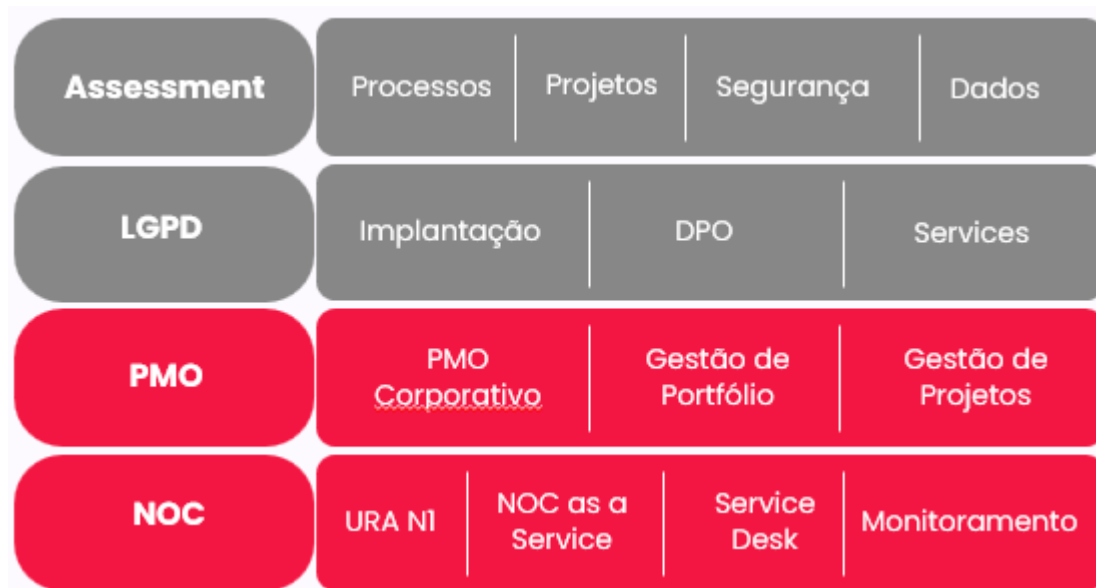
| Assessment | Processos | Projetos | Segurança | Dados |
|---|---|---|---|---|
| LGPD | Implantação | DPO | Services | |
| PMO | PMO Corporativo | Gestão de Portfólio | Gestão de Projetos | |
| NOC | URA N1 | NOC as a Service | Service Desk | Monitoramento |